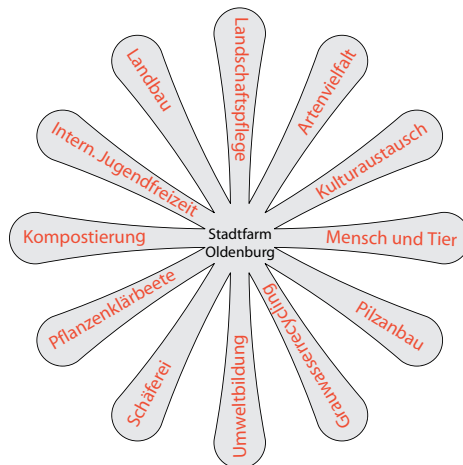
Stadtfarm Oldenburg

Landschaftspflege

Artenvielfalt

Kulturaustausch

Mensch und Tier

Pilzanbau

Grauwasserrecycling

Umweltbildung

Schäferei

Pflanzenklärbeete

Kompostierung

Intern. Jugendfreizeit

Landbau